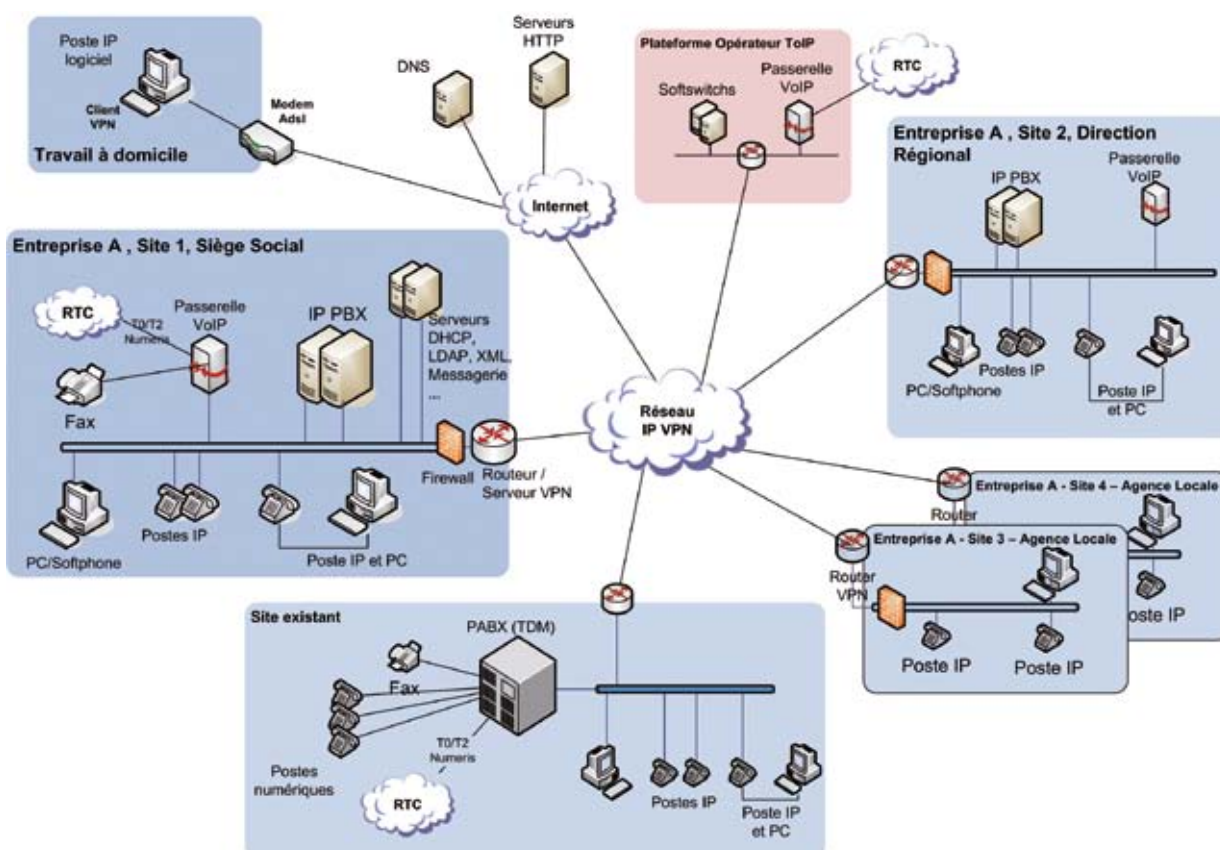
Poste IP logiciel

Client VPN

Modem Adsl

Travail à domicile

DNS

Serveurs HTTP

Plateforme Opérateur ToIP

Softswitchs

Passerelle VoIP

RTC

Internet

Entreprise A , Site 2, Direction Régional

IP PBX

Passerelle VoIP

Postes IP

PC/Softphone

Poste IP et PC

Entreprise A , Site 1, Siège Social

RTC

T0/T2 Numeris

Passerelle VoIP

IP PBX

Serveurs DHCP, LDAP, XML, Messagerie ...

Fax

Firewall

Routeur / Serveur VPN

Réseau IP VPN

PC/Softphone

Postes IP

Poste IP et PC

Router

Entreprise A - Site 4 – Agence Locale

Router VPN

Entreprise A - Site 3 – Agence Locale

Poste IP

Poste IP

Poste IP

Site existant

PABX (TDM)

Fax

T0/T2 Numeris

Postes numériques

RTC

Postes IP

Poste IP et PC